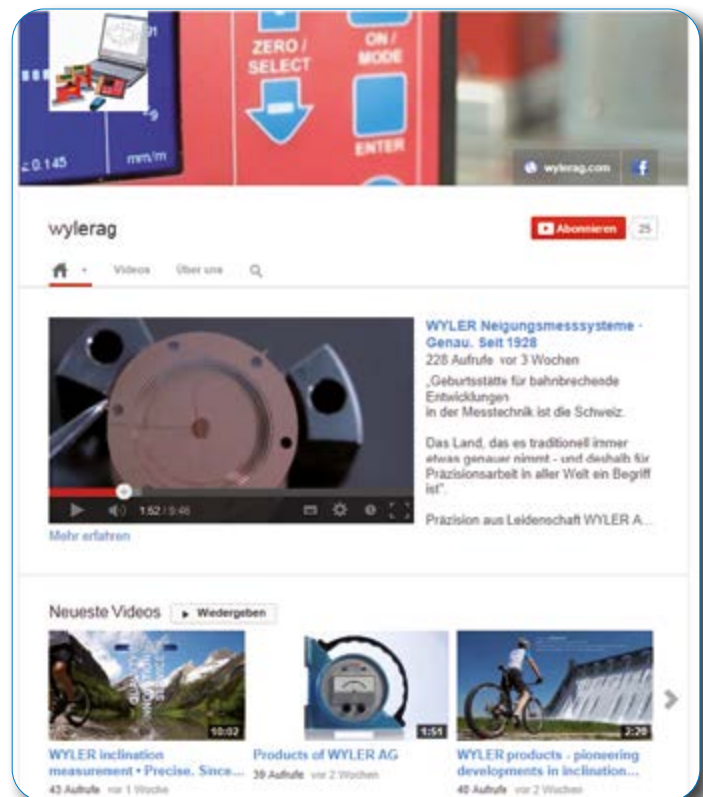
ZERO / SELECT

ON / MODE

ENTER

0.145

mm/m

wylerag.com

wylerag

Abonnieren

25

Videos Über uns

WYLER Neigungsmesssysteme - Genau. Seit 1928

228 Aufrufe vor 3 Wochen

„Geburtsstätte für bahnbrechende Entwicklungen in der Messtechnik ist die Schweiz.

Das Land, das es traditionell immer etwas genauer nimmt - und deshalb für Präzisionsarbeit in aller Welt ein Begriff ist".

Präzision aus Leidenschaft WYLER A...

1:52 / 5:46

Mehr erfahren

Neueste Videos

Wiedergeben

10:02

WYLER inclination measurement • Precise. Since...

43 Aufrufe vor 1 Woche

1:51

Products of WYLER AG

39 Aufrufe vor 2 Wochen

2:20

WYLER products - pioneering developments in inclination...

40 Aufrufe vor 2 Wochen